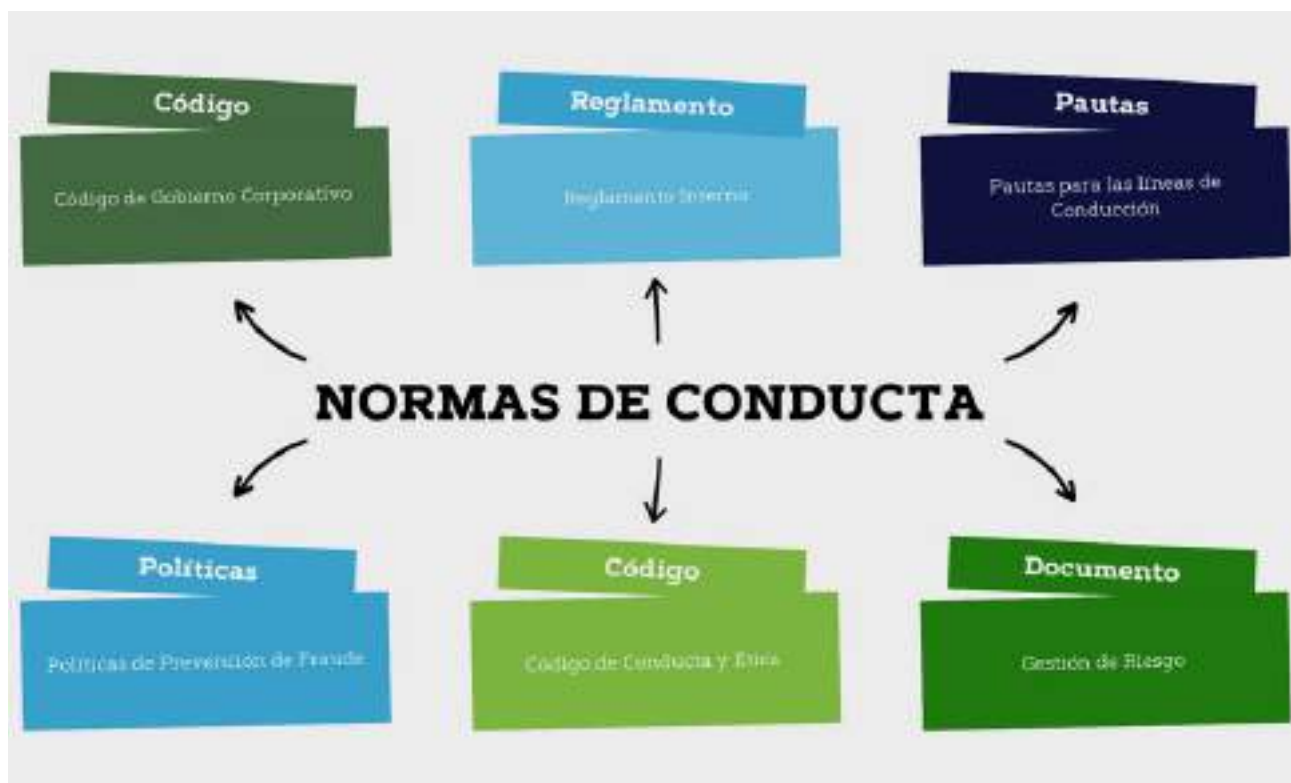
Código

Código de Gobierno Corporativo

Reglamento

Reglamento Interno

Pautas

Pautas para las líneas de Conducción

NORMAS DE CONDUCTA

Políticas

Políticas de Prevención de Fraude

Código

Código de Conducta y Ética

Documento

Gestión de Riesgo